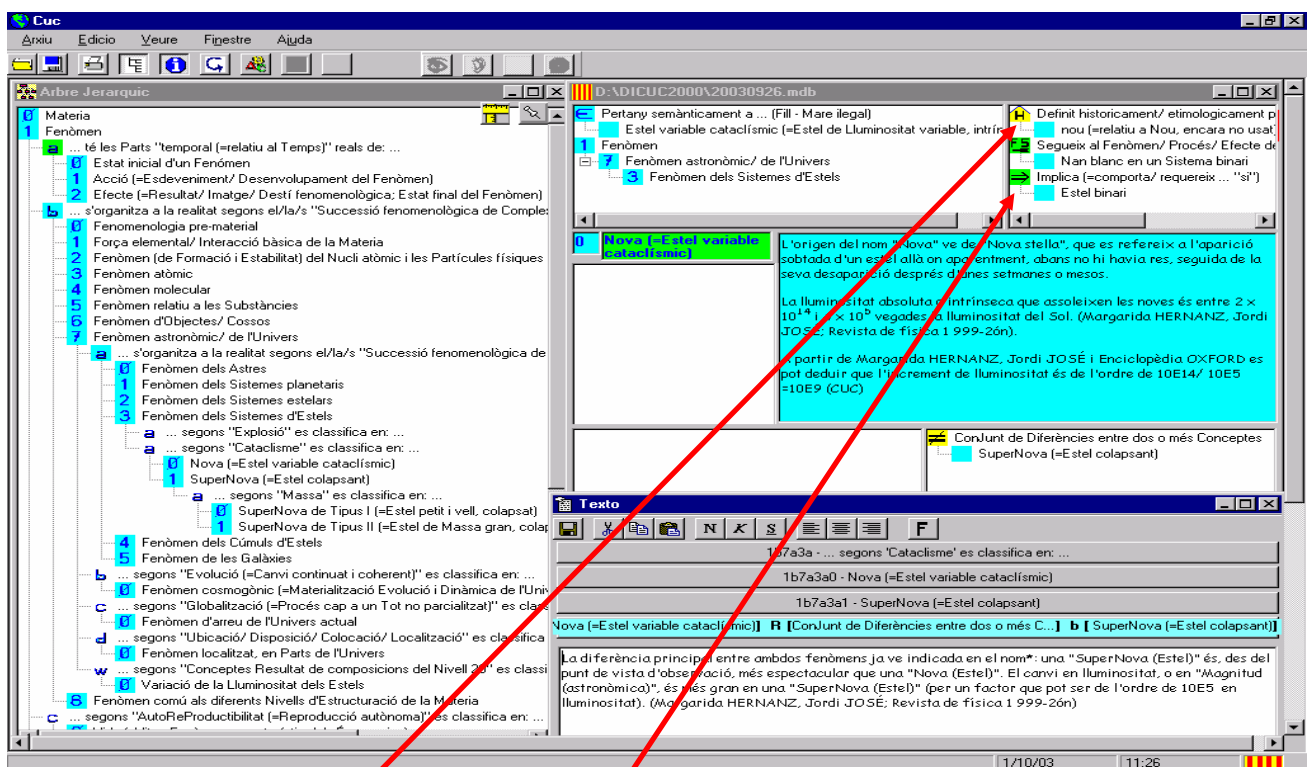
Cuc
Arxiu Edicio Veure Finestre Ajuda

Arbre Jerarquic
0 Materia
1 Fenòmen
a ... té les Parts "temporal (=relatiu al Temps)" reals de: ...
0 Estat inicial d'un Fenómen
1 Acció (=Esdeveniment/ Desenvolupament del Fenòmen)
2 Efecte (=Resultat/ Imatge/ Destí fenomenològica; Estat final del Fenòmen)
b ... s'organitza a la realitat segons el/la/s "Successió fenomenològica de Comple
0 Fenomenologia pre-material
1 Força elemental/ Interacció bàsica de la Materia
2 Fenòmen (de Formació i Estabilitat) del Nucli atòmic i les Partícules físiques
3 Fenòmen atòmic
4 Fenòmen molecular
5 Fenòmen relatiu a les Substàncies
6 Fenòmen d'Objectes/ Cossos
7 Fenòmen astronòmic/ de l'Univers
a ... s'organitza a la realitat segons el/la/s "Successió fenomenològica de
0 Fenòmen dels Astres
1 Fenòmen dels Sistemes planetaris
2 Fenòmen dels Sistemes estelars
3 Fenòmen dels Sistemes d'Estels
a ... segons "Explosió" es classifica en: ...
a ... segons "Cataclisme" es classifica en: ...
0 Nova (=Estel variable cataclísmic)
1 SuperNova (=Estel colapsant)
a ... segons "Massa" es classifica en: ...
0 SuperNova de Tipus I (=Estel petit i vell, colapsat)
1 SuperNova de Tipus II (=Estel de Massa gran, colap
4 Fenòmen dels Cúmuls d'Estels
5 Fenòmen de les Galàxies
b ... segons "Evolució (=Canvi continuat i coherent)" es classifica en: ...
0 Fenòmen cosmogònic (=Materialització Evolució i Dinàmica de l'Univ
c ... segons "Globalització (=Procés cap a un Tot no parcialitzat)" es clas
0 Fenòmen d'arreu de l'Univers actual
d ... segons "Ubicació/ Disposició/ Colocació/ Localització" es classifica
0 Fenòmen localitzat, en Parts de l'Univers
w ... segons "Conceptes Resultat de composicions del Nivell 2" es classi
0 Variació de la Lluminositat dels Estels
8 Fenòmen comú als diferents Nivells d'Estructuració de la Materia
c ... segons "AutoReProductibilitat (=Reproducció autònoma)" es classifica en: ...

D:\DICUC2000\20030926.mdb
Pertany semànticament a ... (Fill - Mare ilegal)
Estel variable cataclísmic (=Estel de Lluminositat variable, intrín
1 Fenòmen
7 Fenòmen astronòmic/ de l'Univers
3 Fenòmen dels Sistemes d'Estels
Definit historicament/ etimologicament p
nou (=relatiu a Nou, encara no usat
Segueix al Fenòmen/ Procés/ Efecte de
Nan blanc en un Sistema binari
Implica (=comporta/ requereix ... "si")
Estel binari
0 Nova (=Estel variable cataclísmic)
L'origen del nom "Nova" ve de "Nova stella", que es refereix a l'aparició sobtada d'un estel allà on aparentment, abans no hi havia res, seguida de la seva desaparició després d'unes setmanes o mesos.

La lluminositat absoluta o intrínseca que assoleixen les noves és entre 2 × $10^{14}$ i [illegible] × $10^5$ vegades la lluminositat del Sol. (Margarida HERNANZ, Jordi JOSÉ; Revista de física 1 999-2ón).

A partir de Margarida HERNANZ, Jordi JOSÉ i Enciclopèdia OXFORD es pot deduir que l'increment de lluminositat és de l'ordre de 10E14/ 10E5 =10E9 (CUC)
ConJunt de Diferències entre dos o més Conceptes
SuperNova (=Estel colapsant)

Texto
N K S F
1b7a3a - ... segons 'Cataclisme' es classifica en: ...
1b7a3a0 - Nova (=Estel variable cataclísmic)
1b7a3a1 - SuperNova (=Estel colapsant)
Nova (=Estel variable cataclísmic) R [ConJunt de Diferències entre dos o més C...] b [ SuperNova (=Estel colapsant)]
La diferència principal entre ambdos fenòmens ja ve indicada en el nom*: una "SuperNova (Estel)" és, des del punt de vista d'observació, més espectacular que una "Nova (Estel)". El canvi en lluminositat, o en "Magnitud (astronòmica)", és més gran en una "SuperNova (Estel)" (per un factor que pot ser de l'ordre de 10E5 en lluminositat). (Margarida HERNANZ, Jordi JOSÉ; Revista de física 1 999-2ón)
1/10/03 11:26